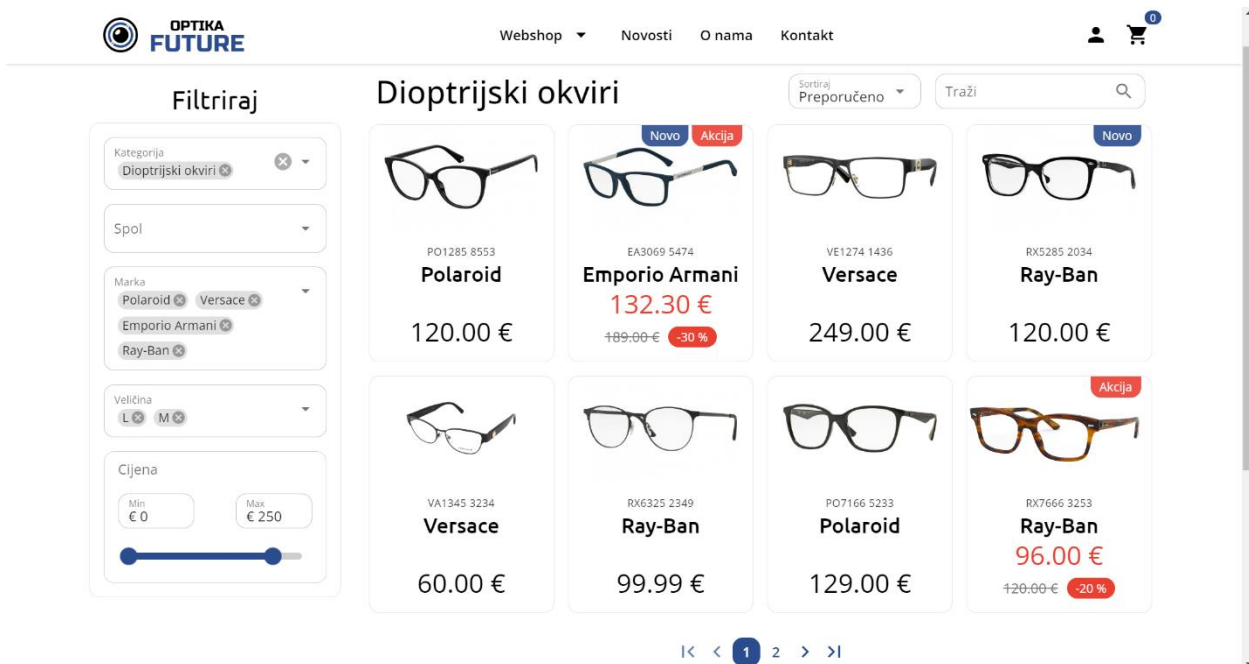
OPTIKA FUTURE

Webshop Novosti O nama Kontakt

0

Filtriraj

Kategorija
Dioptrijski okviri

Spol

Marka
Polaroid Versace
Emporio Armani
Ray-Ban

Veličina
L M

Cijena
Min
€ 0
Max
€ 250

Dioptrijski okviri

Sortiraj
Preporučeno

Traži

PO1285 8553
Polaroid
120.00 €

Novo Akcija
EA3069 5474
Emporio Armani
132.30 €
189.00 € -30 %

VE1274 1436
Versace
249.00 €

Novo
RX5285 2034
Ray-Ban
120.00 €

VA1345 3234
Versace
60.00 €

RX6325 2349
Ray-Ban
99.99 €

PO7166 5233
Polaroid
129.00 €

Akcija
RX7666 3253
Ray-Ban
96.00 €
120.00 € -20 %

1 2